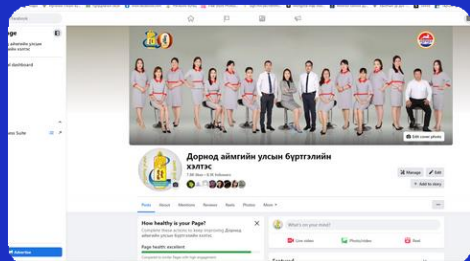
acebook

age

аймгийн улсын
ийн хэлтэс

ional dashboard

ness Suite

Advertise

80

Edit cover photo

Дорнод аймгийн улсын бүртгэлийн хэлтэс

7.9K likes • 8.2K followers

Manage

Edit

Add to story

Posts About Mentions Reviews Reels Photos More

How healthy is your Page?

Complete these actions to keep improving Дорнод аймгийн улсын бүртгэлийн хэлтэс

Page health: excellent

What's on your mind?

Live video

Photo/video

Reel

Featured